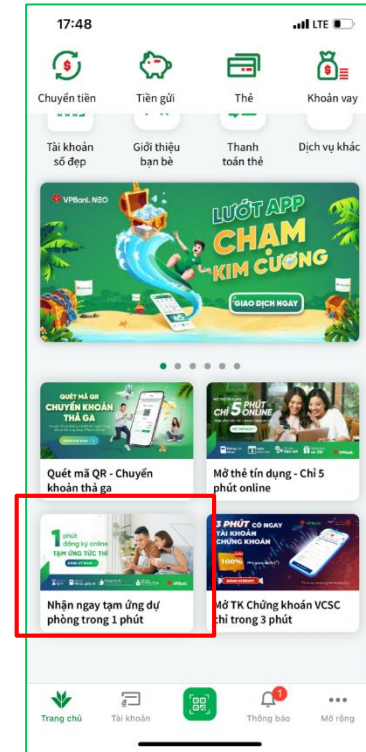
17:48

LTE

Chuyển tiền

Tiền gửi

Thẻ

Khoản vay

Tài khoản số đẹp

Giới thiệu bạn bè

Thanh toán thẻ

Dịch vụ khác

VPBank NEO

LƯỚT APP CHẠM KIM CƯƠNG

GIAO DỊCH NGAY

QUÉT MÃ QR CHUYỂN KHOẢN THẢ GA

Quét mã QR - Chuyển khoản thả ga

CHỈ 5 PHÚT ONLINE

Mở thẻ tín dụng - Chỉ 5 phút online

1 phút đăng ký online TẠM ỨNG TỨC THÌ

Nhận ngay tạm ứng dự phòng trong 1 phút

3 PHÚT CÓ NGAY TÀI KHOẢN CHỨNG KHOÁN

Mở TK Chứng khoán VCSC chỉ trong 3 phút

Trang chủ

Tài khoản

1

Thông báo

Mở rộng